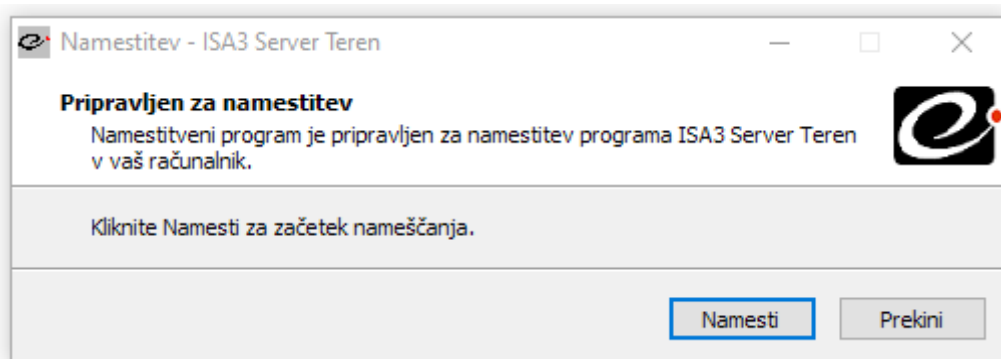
Namestitev - ISA3 Server Teren

Pripravljen za namestitev

Namestitveni program je pripravljen za namestitev programa ISA3 Server Teren v vaš računalnik.

Kliknite Namesti za začetek nameščanja.

Namesti

Prekini